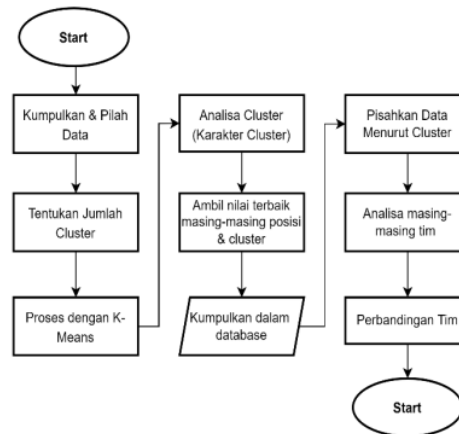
Start

Kumpulkan & Pilah Data

Tentukan Jumlah Cluster

Proses dengan K-Means

Analisa Cluster (Karakter Cluster)

Ambil nilai terbaik masing-masing posisi & cluster

Kumpulkan dalam database

Pisahkan Data Menurut Cluster

Analisa masing-masing tim

Perbandingan Tim

Start